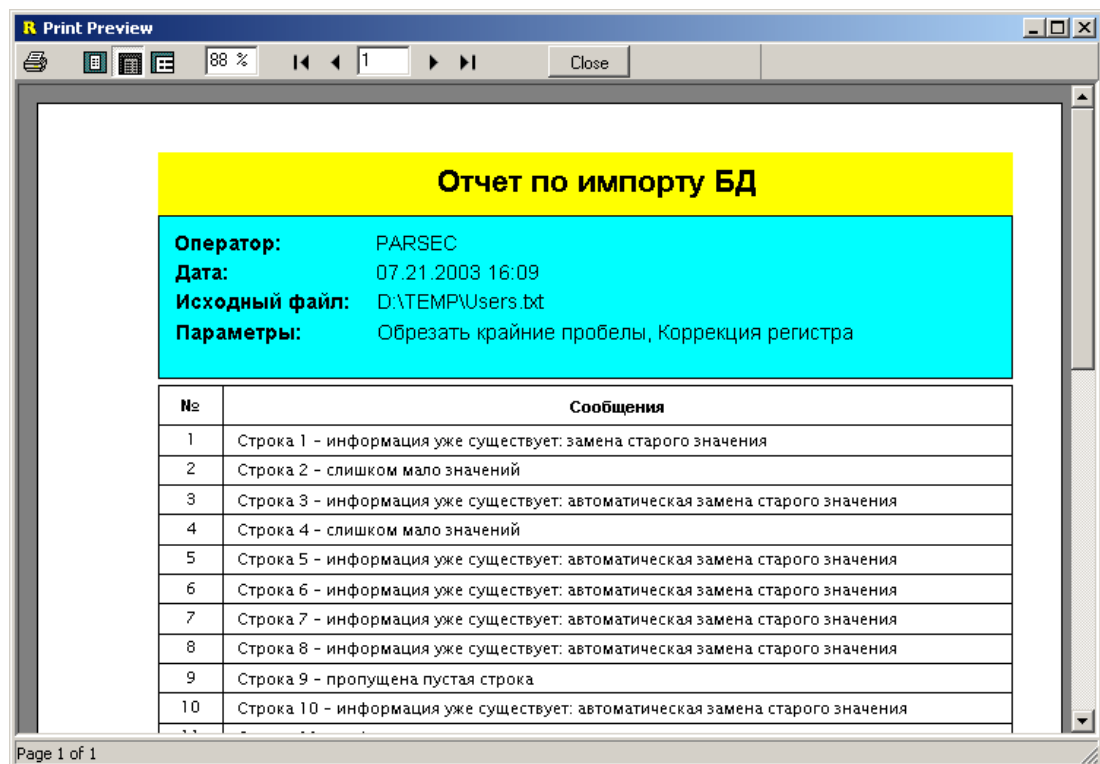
Print Preview

88 %

1

Close

Отчет по импорту БД

Оператор: PARSEC
Дата: 07.21.2003 16:09
Исходный файл: D:\TEMP\Users.txt
Параметры: Обрезать крайние пробелы, Коррекция регистра

| № | Сообщения |
|---|---|
| 1 | Строка 1 - информация уже существует: замена старого значения |
| 2 | Строка 2 - слишком мало значений |
| 3 | Строка 3 - информация уже существует: автоматическая замена старого значения |
| 4 | Строка 4 - слишком мало значений |
| 5 | Строка 5 - информация уже существует: автоматическая замена старого значения |
| 6 | Строка 6 - информация уже существует: автоматическая замена старого значения |
| 7 | Строка 7 - информация уже существует: автоматическая замена старого значения |
| 8 | Строка 8 - информация уже существует: автоматическая замена старого значения |
| 9 | Строка 9 - пропущена пустая строка |
| 10 | Строка 10 - информация уже существует: автоматическая замена старого значения |
| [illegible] | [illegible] |

Page 1 of 1